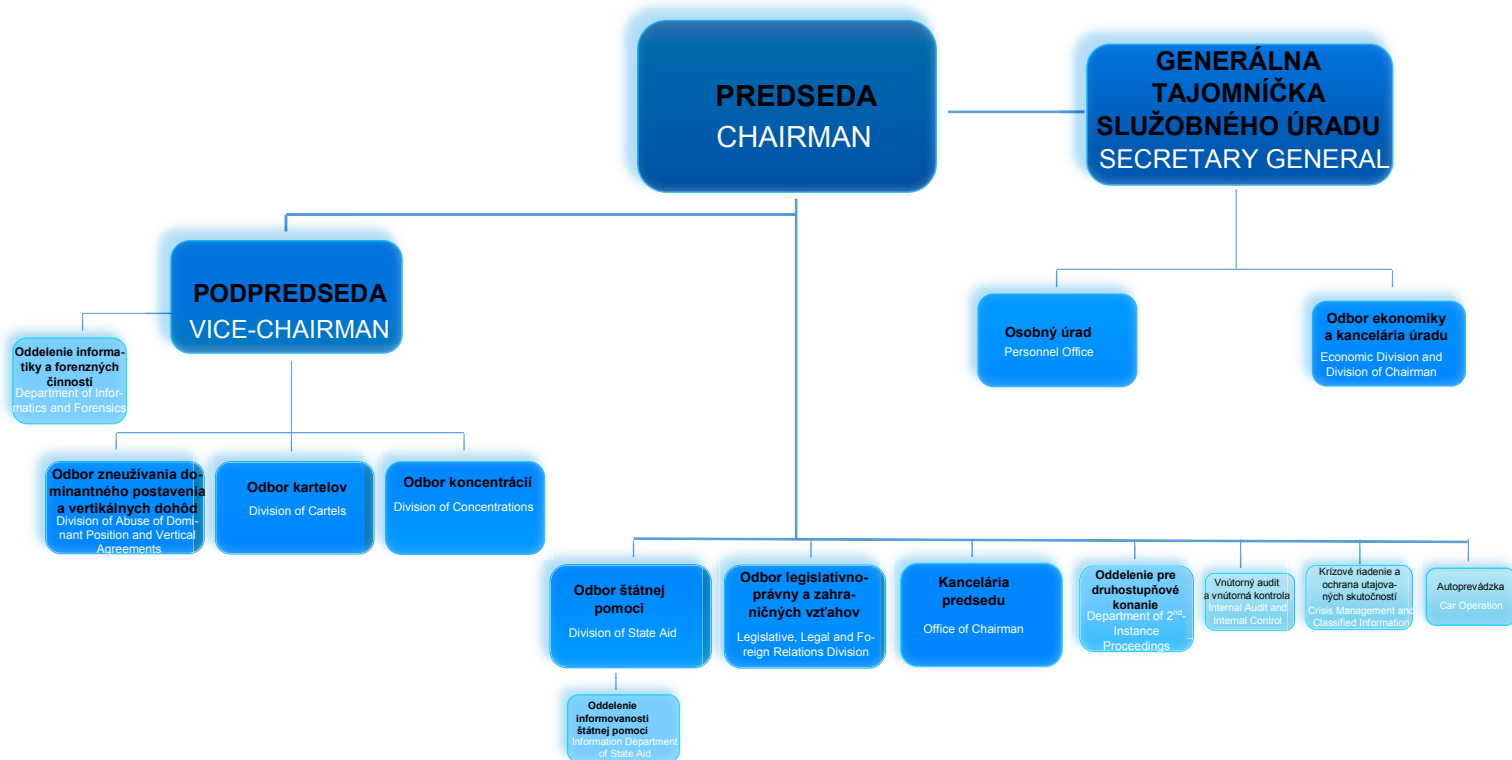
PREDSEDA
CHAIRMAN

GENERÁLNA TAJOMNÍČKA SLUŽOBNÉHO ÚRADU
SECRETARY GENERAL

PODPREDSEDA
VICE-CHAIRMAN

Oddelenie informatiky a forenzných činností
Department of Informatics and Forensics

Odbor zneužívania dominantného postavenia a vertikálnych dohôd
Division of Abuse of Dominant Position and Vertical Agreements

Odbor kartelov
Division of Cartels

Odbor koncentrácií
Division of Concentrations

Osobný úrad
Personnel Office

Odbor ekonomiky a kancelária úradu
Economic Division and Division of Chairman

Odbor štátnej pomoci
Division of State Aid

Oddelenie informovanosti štátnej pomoci
Information Department of State Aid

Odbor legislatívno-právny a zahraničných vzťahov
Legislative, Legal and Foreign Relations Division

Kancelária predsedu
Office of Chairman

Oddelenie pre druhostupňové konanie
Department of 2$^{nd}$-Instance Proceedings

Vnútorný audit a vnútorná kontrola
Internal Audit and Internal Control

Krízové riadenie a ochrana utajovaných skutočností
Crisis Management and Classified Information

Autoprevádzka
Car Operation